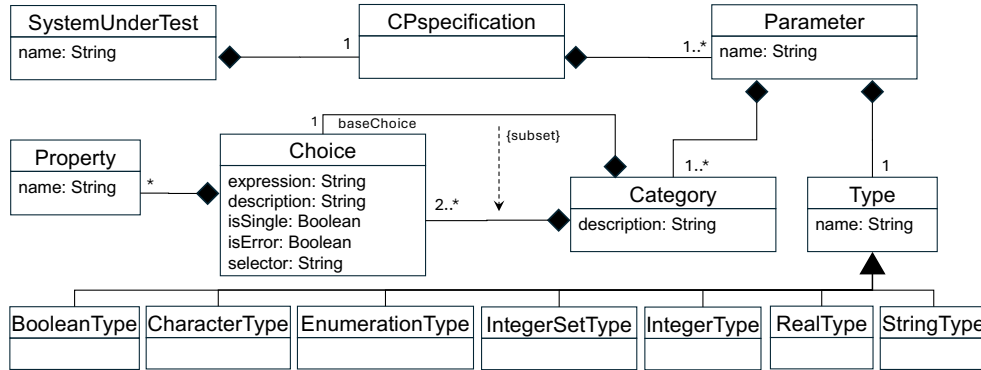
SystemUnderTest
name: String

1

CPspecification

1..*

Parameter
name: String

1 baseChoice

{subset}

Property
name: String

*

Choice
expression: String
description: String
isSingle: Boolean
isError: Boolean
selector: String

2..*

1..*

Category
description: String

1

Type
name: String

BooleanType

CharacterType

EnumerationType

IntegerSetType

IntegerType

RealType

StringType